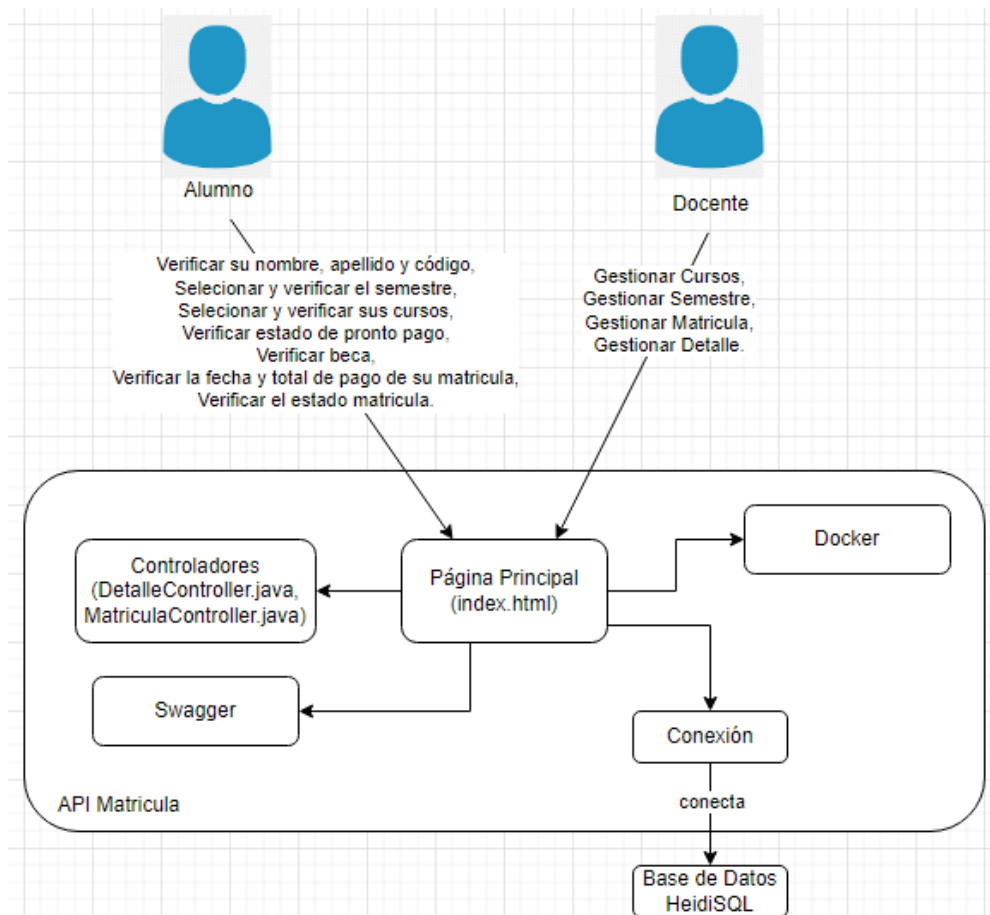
Alumno

Docente

Verificar su nombre, apellido y código,
Selecionar y verificar el semestre,
Selecionar y verificar sus cursos,
Verificar estado de pronto pago,
Verificar beca,
Verificar la fecha y total de pago de su matricula,
Verificar el estado matricula.

Gestionar Cursos,
Gestionar Semestre,
Gestionar Matricula,
Gestionar Detalle.

Controladores
(DetalleController.java,
MatriculaController.java)

Página Principal
(index.html)

Docker

Swagger

Conexión

API Matricula

conecta

Base de Datos
HeidiSQL